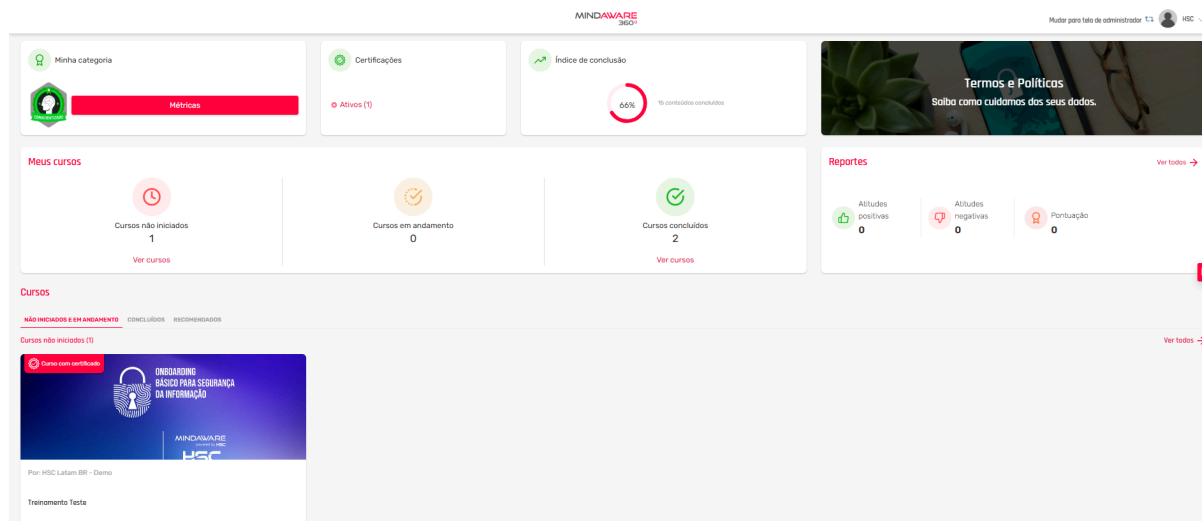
MINDAWARE 360°

Mudar para tela de administrador HSC

Minha categoria

CONHECEDOR

Métricas

Certificações

Ativos (1)

Índice de conclusão

66%

15 conteúdos concluídos

Termos e Políticas
Saiba como cuidamos dos seus dados.

Meus cursos

Cursos não iniciados
1
Ver cursos

Cursos em andamento
0

Cursos concluídos
2
Ver cursos

Reportes

Ver todos →

Atitudes positivas
0

Atitudes negativas
0

Pontuação
0

Cursos

NÃO INICIADOS E EM ANDAMENTO CONCLUÍDOS RECOMENDADOS

Cursos não iniciados (1)

Ver todos →

Curso com certificado

ONBOARDING BÁSICO PARA SEGURANÇA DA INFORMAÇÃO

MINDAWARE powered by HSC

HSC

Por: HSC Latam BR - Demo

Treinamento Teste